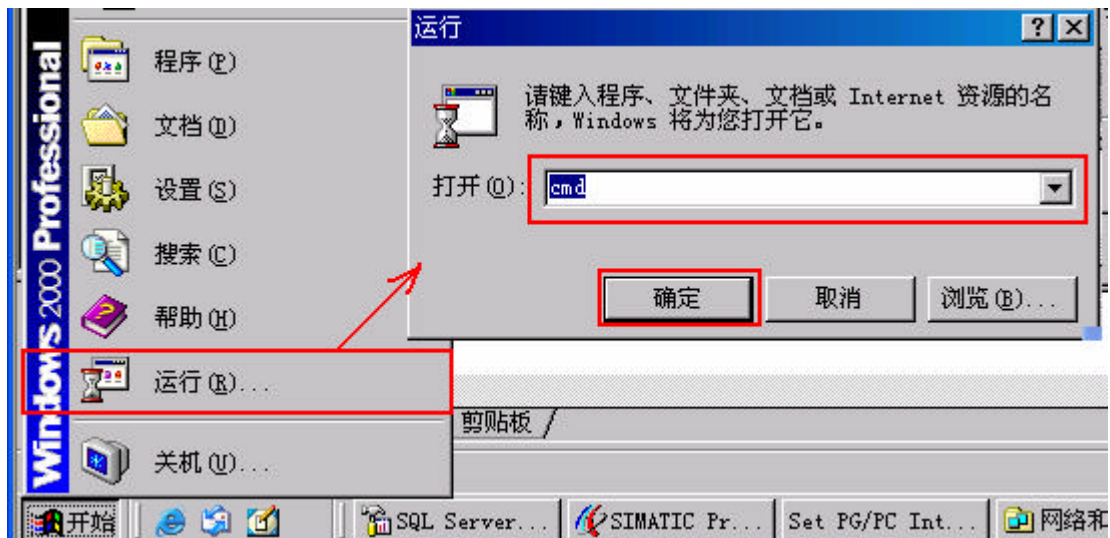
Windows 2000 Professional

程序(P)

文档(D)

设置(S)

搜索(C)

帮助(H)

运行(R)...

关机(U)...

运行

?

请键入程序、文件夹、文档或 Internet 资源的名称，Windows 将为您打开它。

打开(O): cmd

确定

取消

浏览(B)...

剪贴板

开始

SQL Server...

SIMATIC Pr...

Set PG/PC Int...

网络和